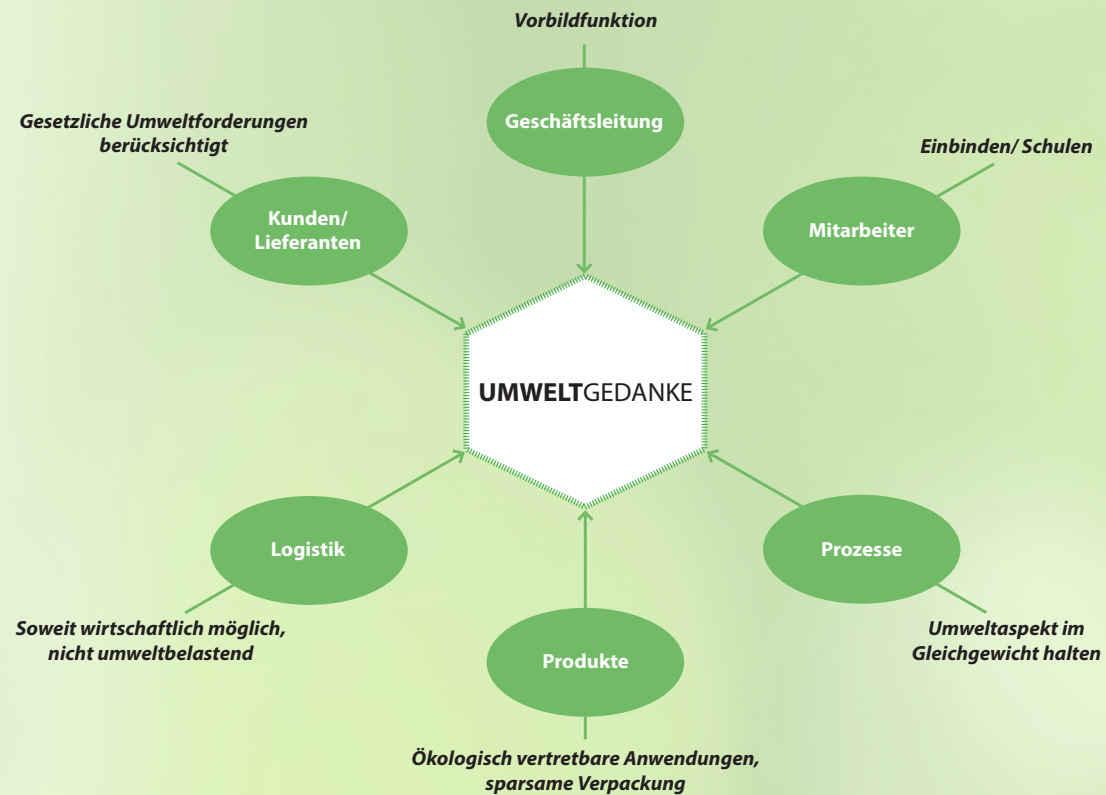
Vorbildfunktion

Geschäftsleitung

Gesetzliche Umweltforderungen berücksichtigt

Kunden/ Lieferanten

Einbinden/ Schulen

Mitarbeiter

UMWELTGEDANKE

Logistik

Prozesse

Soweit wirtschaftlich möglich, nicht umweltbelastend

Produkte

Umweltaspekt im Gleichgewicht halten

Ökologisch vertretbare Anwendungen, sparsame Verpackung